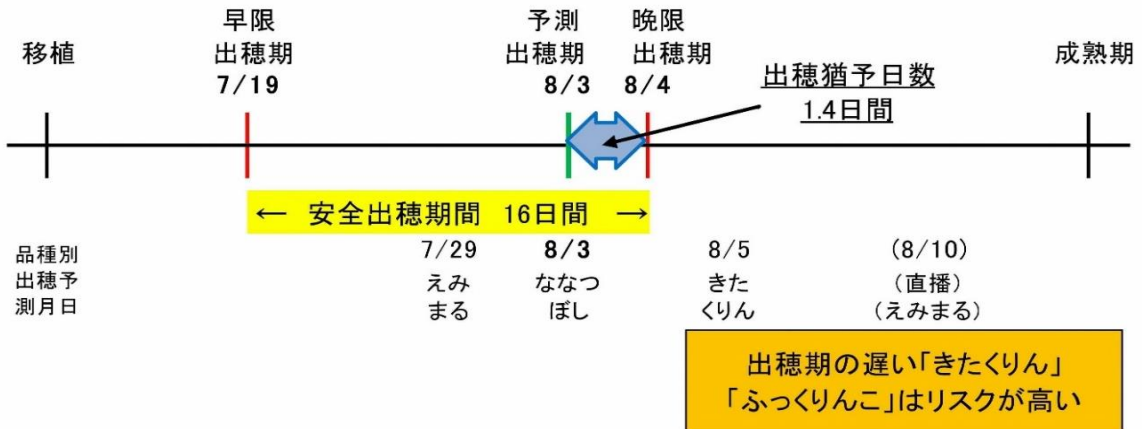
移植

早限
出穂期
7/19

予測
出穂期
8/3

晩限
出穂期
8/4

成熟期

出穂猶予日数
1.4日間

← 安全出穂期間 16日間 →

品種別
出穂予
測月日

7/29
えみ
まる

8/3
ななつ
ぼし

8/5
きた
くりん

(8/10)
(直播)
(えみまる)

出穂期の遅い「きたくりん」
「ふっくりんこ」はリスクが高い